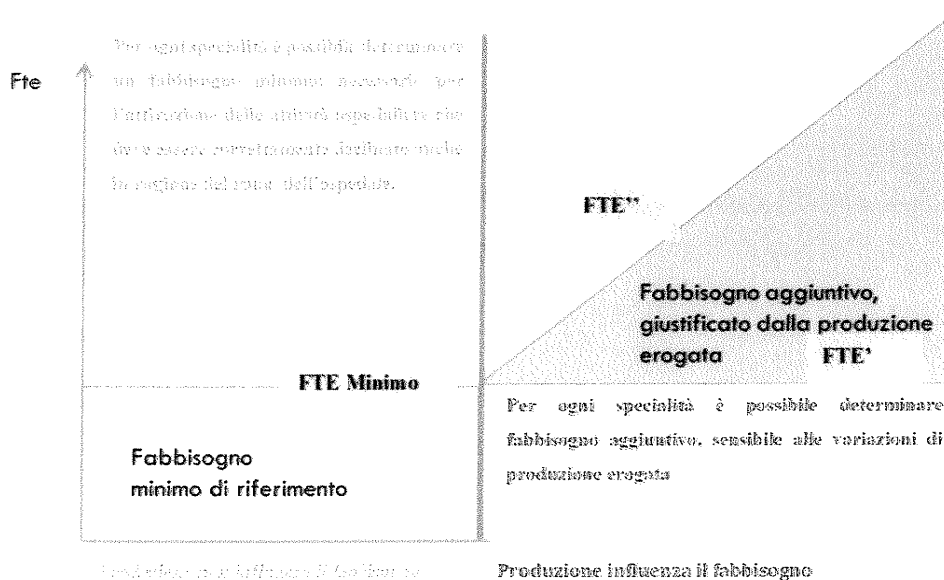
Fte

Per ogni specialità è possibile determinare un fabbisogno minimo necessario per l'attivazione delle attività specialistiche che deve essere correttamente declinato anche in ragione del ruolo dell'ospedale.

FTE"

Fabbisogno aggiuntivo, giustificato dalla produzione erogata FTE'

FTE Minimo

Per ogni specialità è possibile determinare fabbisogno aggiuntivo, sensibile alle variazioni di produzione erogata

Fabbisogno minimo di riferimento

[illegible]

Produzione influenza il fabbisogno